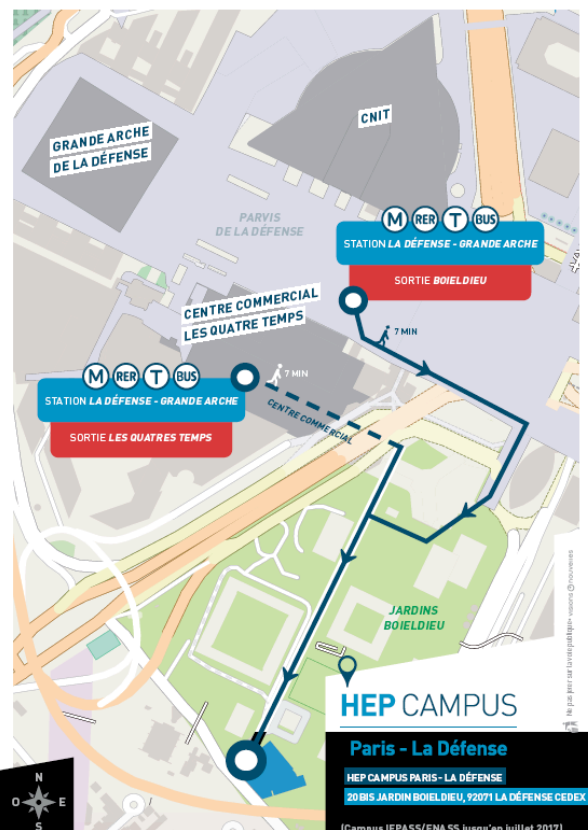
GRANDE ARCHE DE LA DÉFENSE

CNIT

PARVIS DE LA DÉFENSE

M RER T BUS
STATION LA DÉFENSE - GRANDE ARCHE
SORTIE BOIELDIEU

7 MIN

CENTRE COMMERCIAL LES QUATRE TEMPS

M RER T BUS
STATION LA DÉFENSE - GRANDE ARCHE
SORTIE LES QUATRES TEMPS

7 MIN

CENTRE COMMERCIAL

JARDINS BOIELDIEU

HEP CAMPUS

Paris - La Défense

HEP CAMPUS PARIS - LA DÉFENSE

20 BIS JARDIN BOIELDIEU, 92071 LA DÉFENSE CEDEX

(Campus IEPASS/ENASS jusqu'en juillet 2017)

N
O E
S

Ne pas jeter sur la voie publique • nouveaux